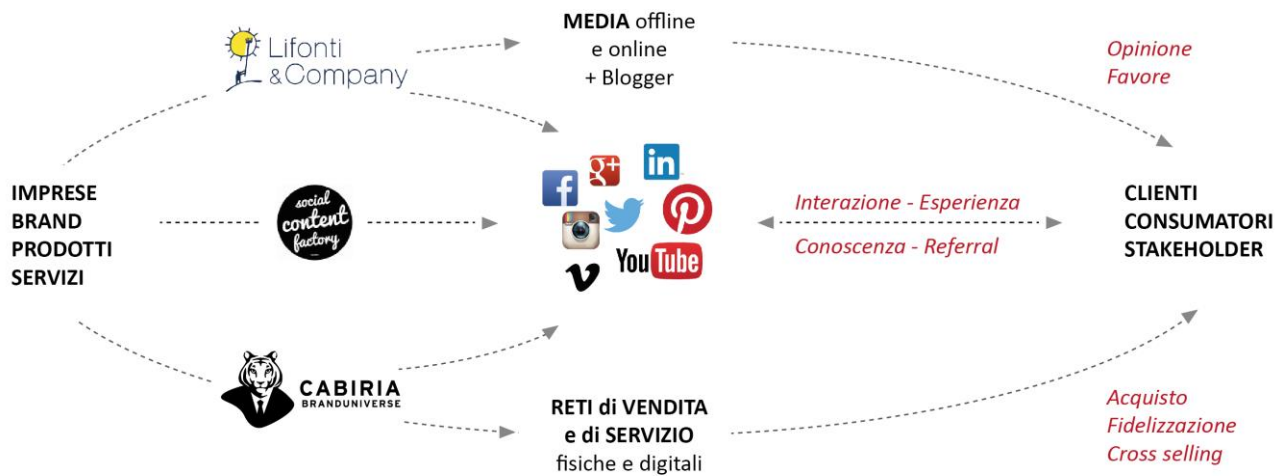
Lifonti & Company

MEDIA offline e online + Blogger

Opinione
Favore

IMPRESE
BRAND
PRODOTTI
SERVIZI

social content factory

f g+ in

YouTube

Interazione - Esperienza

Conoscenza - Referral

CLIENTI
CONSUMATORI
STAKEHOLDER

CABIRIA
BRANDUNIVERSE

RETI di VENDITA e di SERVIZIO fisiche e digitali

Acquisto
Fidelizzazione
Cross selling